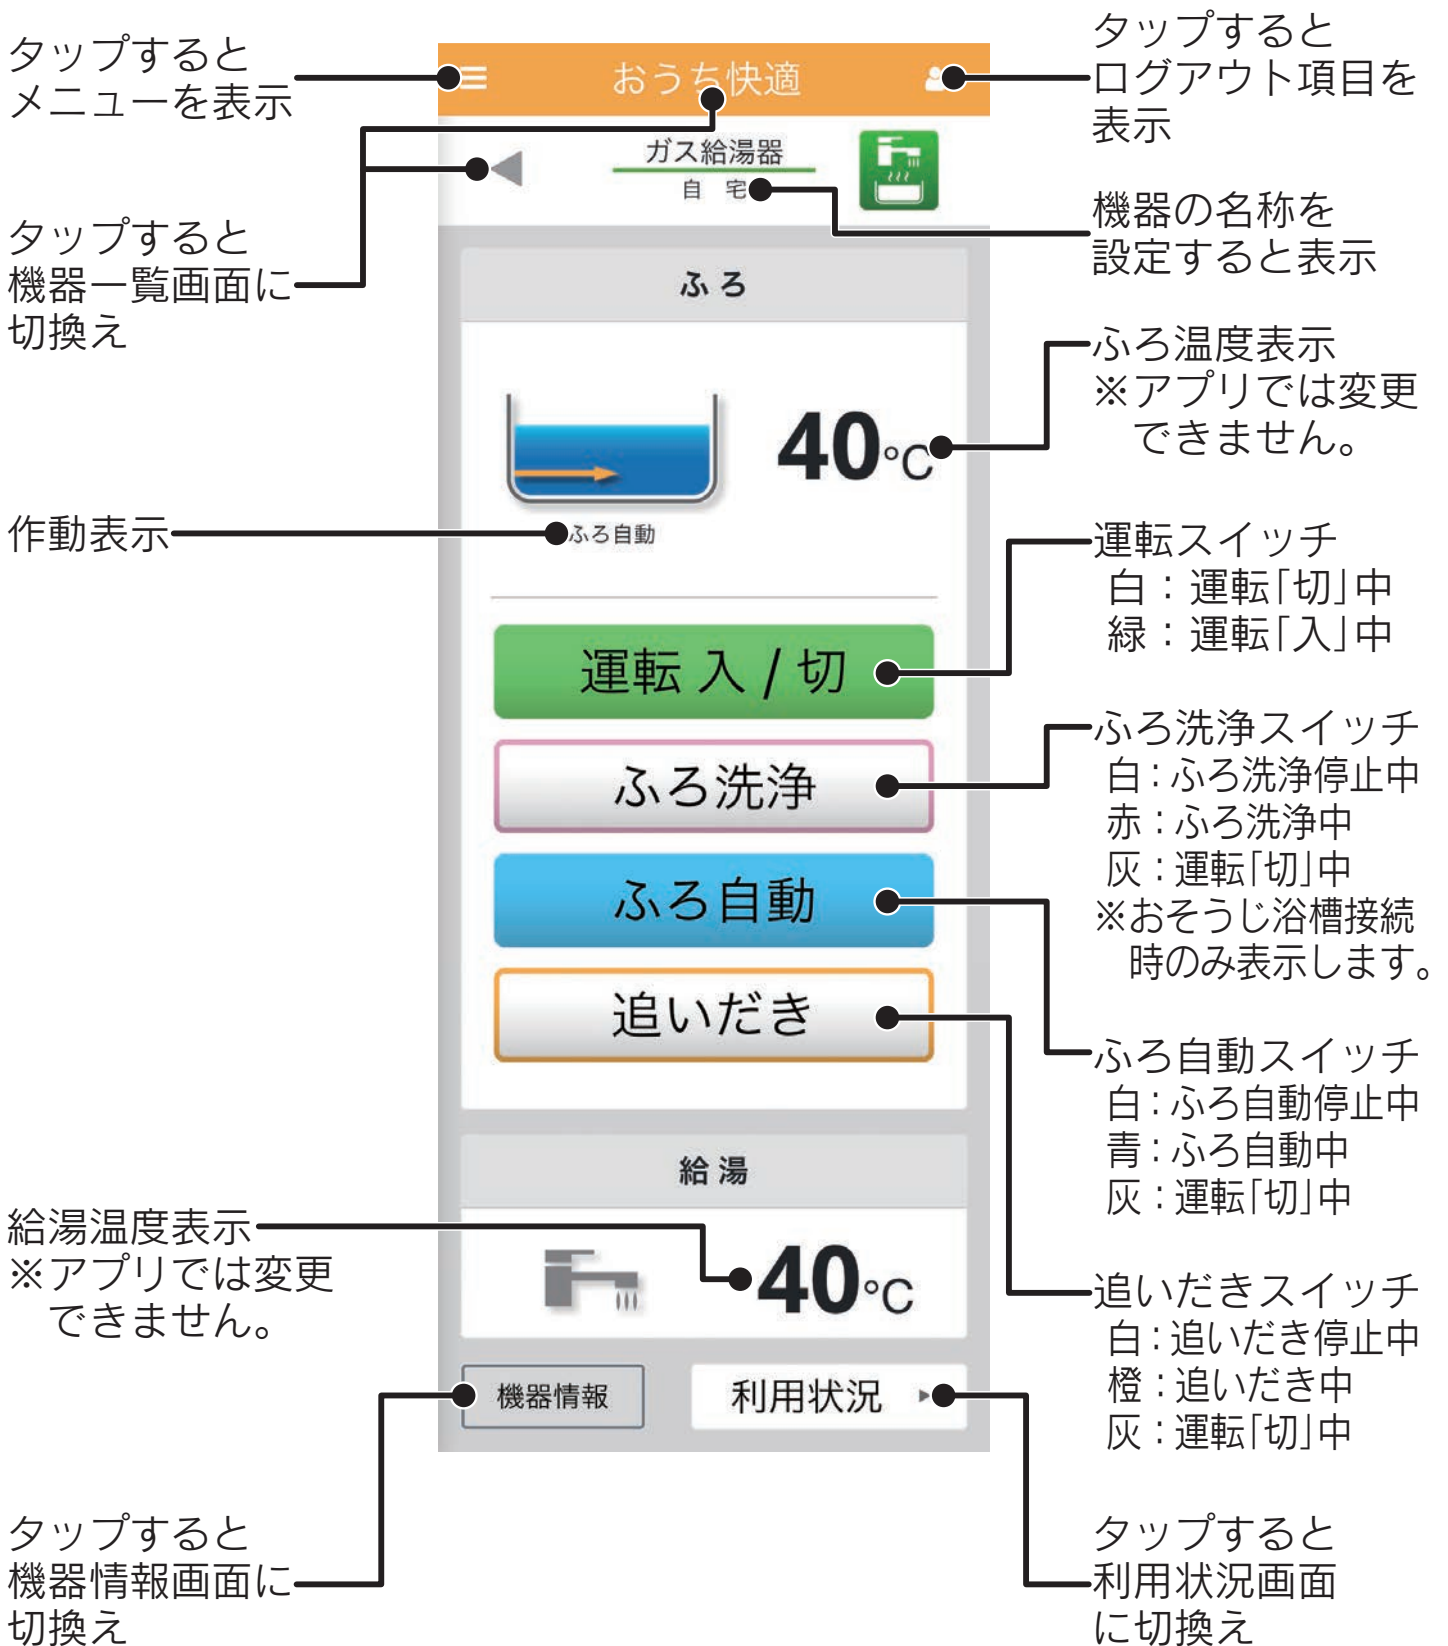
タップするとメニューを表示

おうち快適

タップするとログアウト項目を表示

ガス給湯器
自 宅

タップすると機器一覧画面に切換え

機器の名称を設定すると表示

ふろ

40℃

ふろ温度表示
※アプリでは変更できません。

作動表示

ふろ自動

運転 入 / 切

運転スイッチ
白：運転「切」中
緑：運転「入」中

ふろ洗浄

ふろ洗浄スイッチ
白：ふろ洗浄停止中
赤：ふろ洗浄中
灰：運転「切」中
※おそうじ浴槽接続時のみ表示します。

ふろ自動

追いだき

ふろ自動スイッチ
白：ふろ自動停止中
青：ふろ自動中
灰：運転「切」中

給湯

給湯温度表示
※アプリでは変更できません。

40℃

追いだきスイッチ
白：追いだき停止中
橙：追いだき中
灰：運転「切」中

機器情報

利用状況

タップすると機器情報画面に切換え

タップすると利用状況画面に切換え